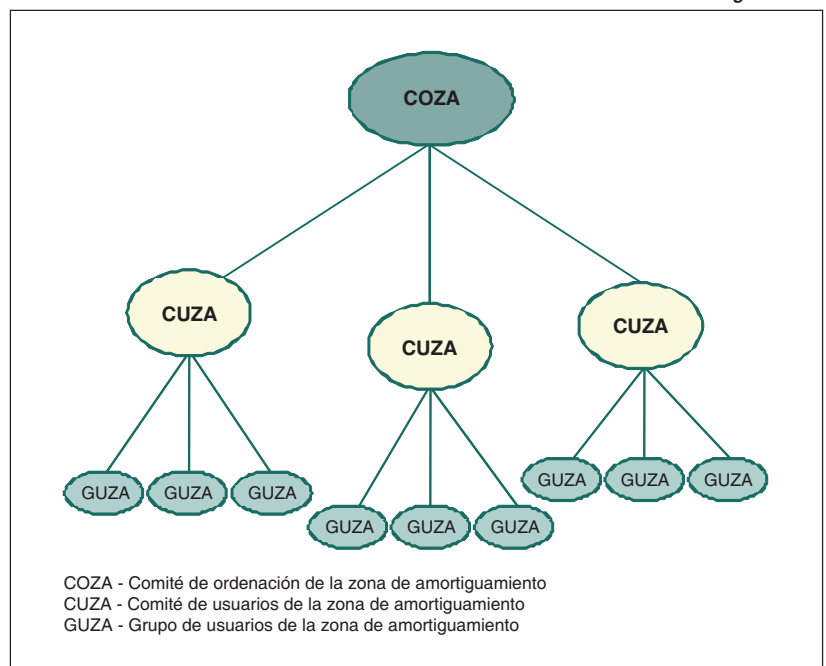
COZA

CUZA

CUZA

CUZA

GUZA GUZA GUZA

GUZA GUZA GUZA

GUZA GUZA GUZA

COZA - Comité de ordenación de la zona de amortiguamiento
CUZA - Comité de usuarios de la zona de amortiguamiento
GUZA - Grupo de usuarios de la zona de amortiguamiento